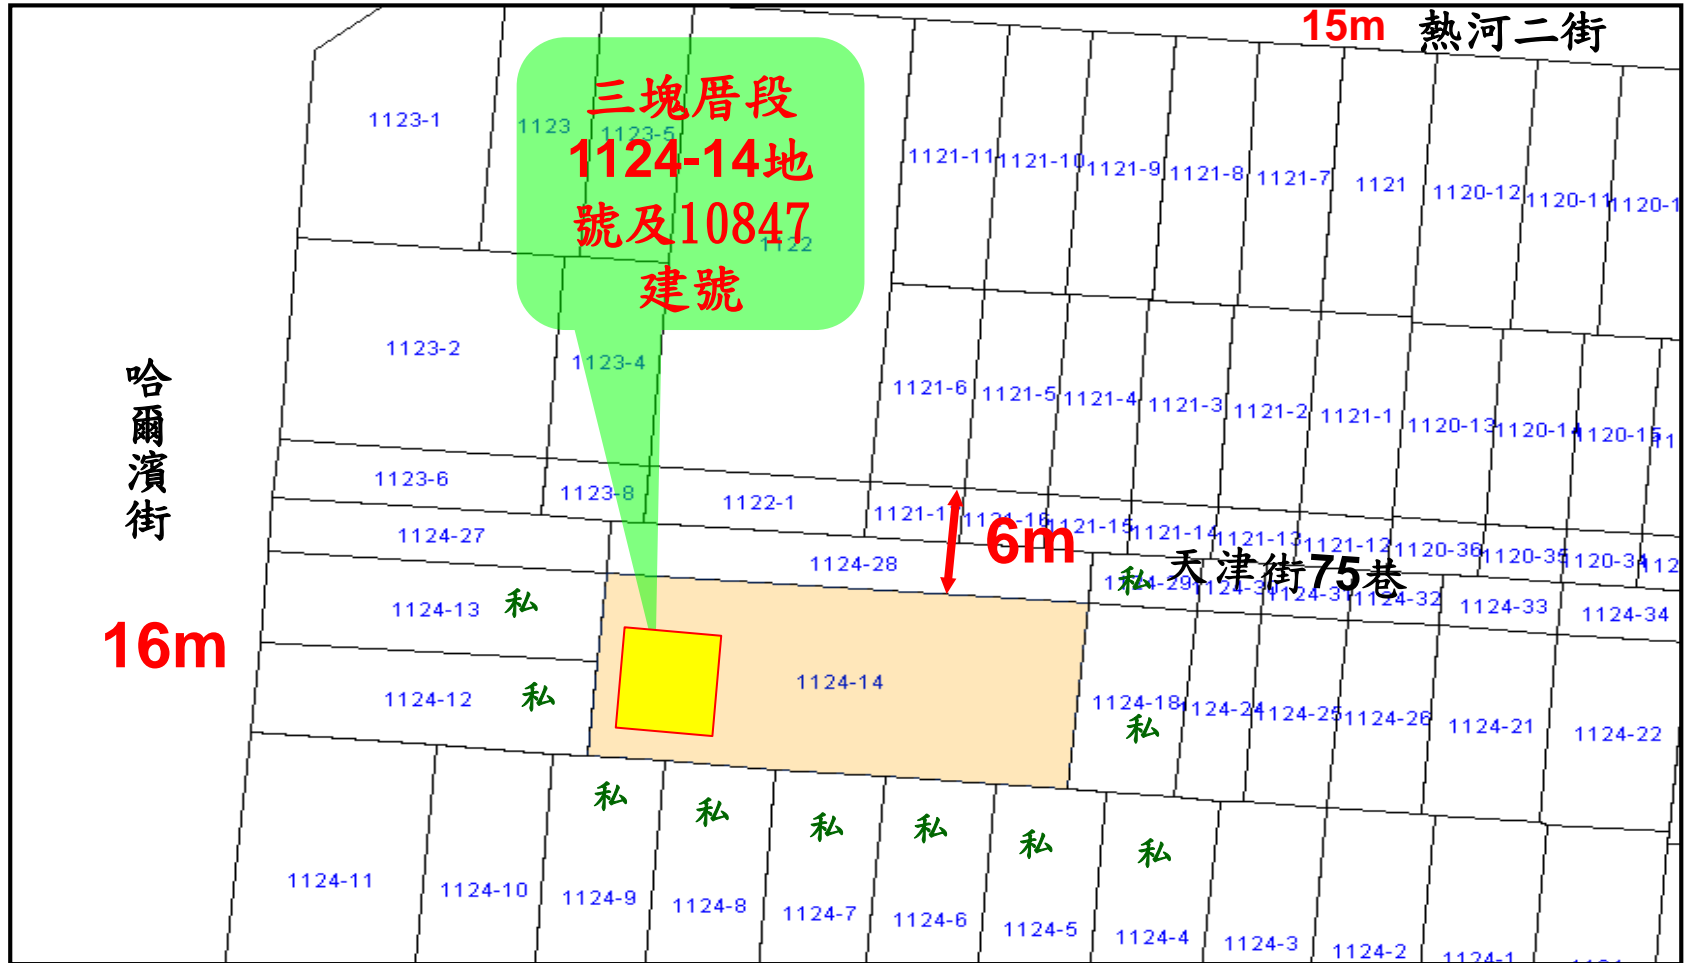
15m 熱河二街

三塊厝段
1124-14地
號及10847
建號

1123-1
1123
1123-5
1122
1121-11
1121-10
1121-9
1121-8
1121-7
1121
1120-12
1120-11
1120-1

哈爾濱街

1123-2
1123-4
1121-6
1121-5
1121-4
1121-3
1121-2
1121-1
1120-13
1120-14
1120-15

1123-6
1123-8
1122-1
1121-17
1121-16
1121-15
1121-14
1121-13
1121-12
1120-36
1120-35
1120-34

6m

1124-27
1124-28
1124-29
1124-30
1124-31
1124-32
1124-33
1124-34

天津街75巷

16m

1124-13 私
1124-12 私
1124-14
1124-18 私
1124-24
1124-25
1124-26
1124-21
1124-22

私 私 私 私 私 私

1124-11
1124-10
1124-9
1124-8
1124-7
1124-6
1124-5
1124-4
1124-3
1124-2
1124-1